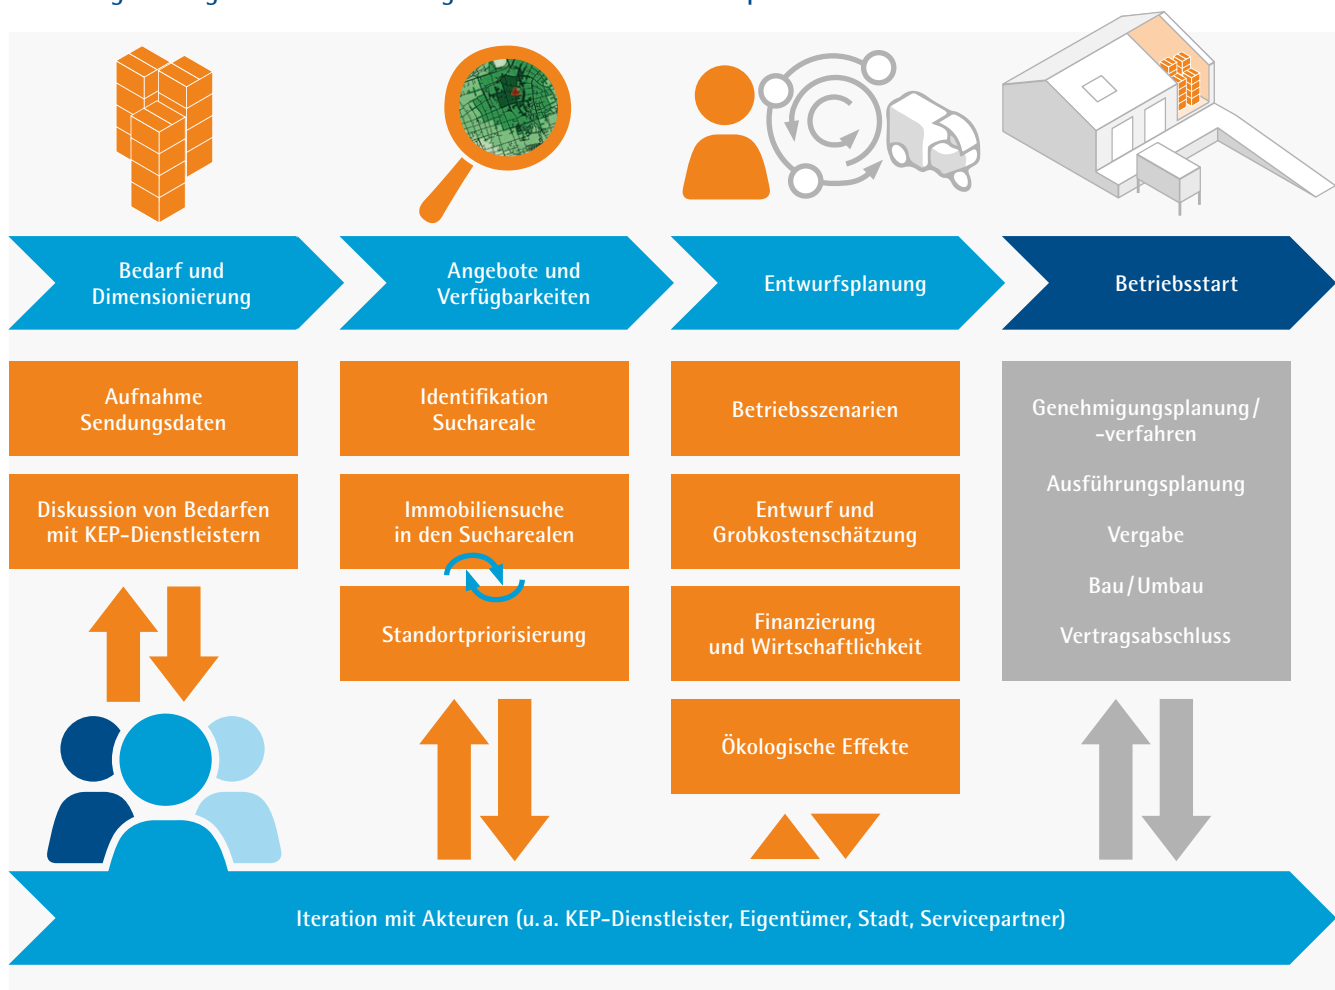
Bedarf und Dimensionierung

Angebote und Verfügbarkeiten

Entwurfsplanung

Betriebsstart

Aufnahme Sendungsdaten

Diskussion von Bedarfen mit KEP-Dienstleistern

Identifikation Suchareale

Immobiliensuche in den SuchArealen

Standortpriorisierung

Betriebsszenarien

Entwurf und Grobkostenschätzung

Finanzierung und Wirtschaftlichkeit

Ökologische Effekte

Genehmigungsplanung/ -verfahren

Ausführungsplanung

Vergabe

Bau/Umbau

Vertragsabschluss

Iteration mit Akteuren (u. a. KEP-Dienstleister, Eigentümer, Stadt, Servicepartner)